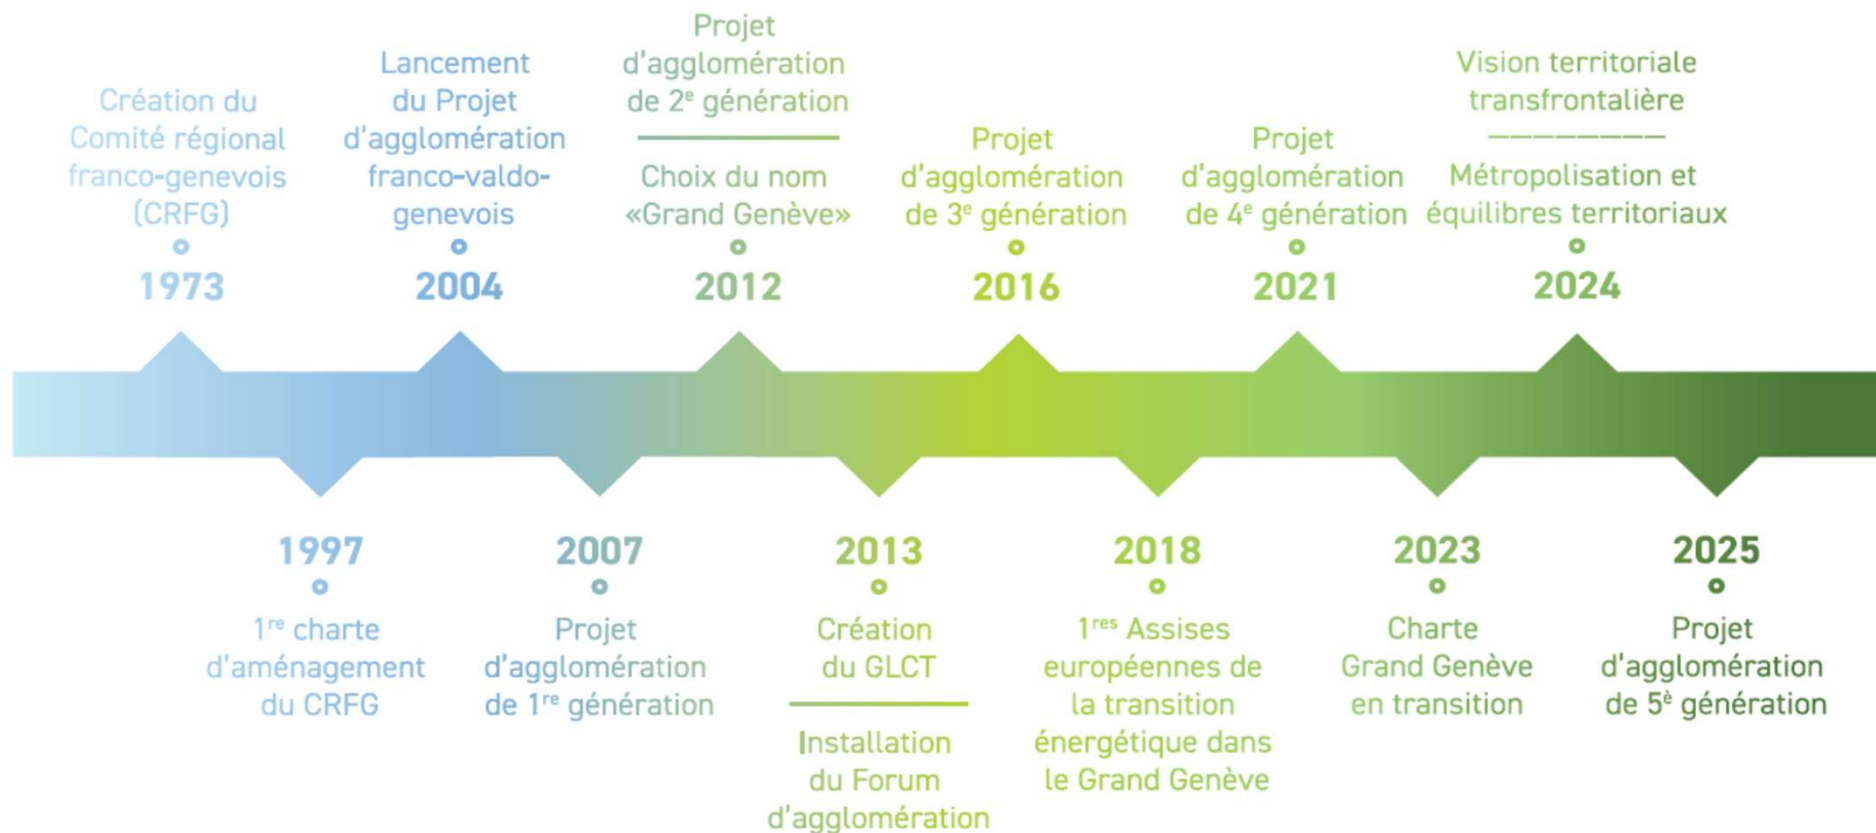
Création du Comité régional franco-genevois (CRFG)

1973

Lancement du Projet d'agglomération franco-valdo-genevois

2004

Projet d'agglomération de 2$^{e}$ génération

Choix du nom «Grand Genève»

2012

Projet d'agglomération de 3$^{e}$ génération

2016

Projet d'agglomération de 4$^{e}$ génération

2021

Vision territoriale transfrontalière

Métropolisation et équilibres territoriaux

2024

1997

1$^{re}$ charte d'aménagement du CRFG

2007

Projet d'agglomération de 1$^{re}$ génération

2013

Création du GLCT

Installation du Forum d'agglomération

2018

1$^{res}$ Assises européennes de la transition énergétique dans le Grand Genève

2023

Charte Grand Genève en transition

2025

Projet d'agglomération de 5$^{è}$ génération